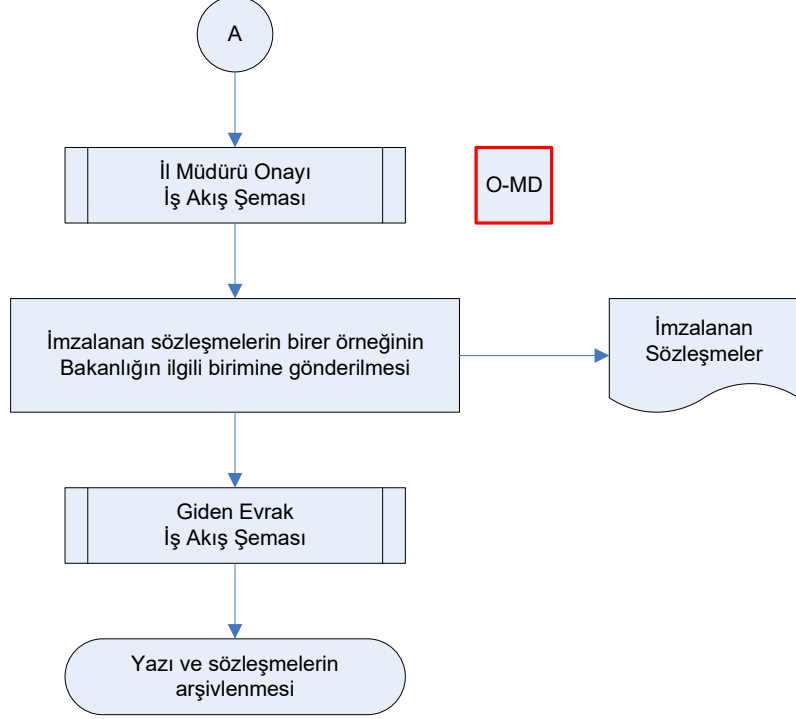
A

İl Müdürü Onayı
İş Akış Şeması

O-MD

İmzalanan sözleşmelerin birer örneğinin Bakanlığın ilgili birimine gönderilmesi

İmzalanan Sözleşmeler

Giden Evrak
İş Akış Şeması

Yazı ve sözleşmelerin arşivlenmesi